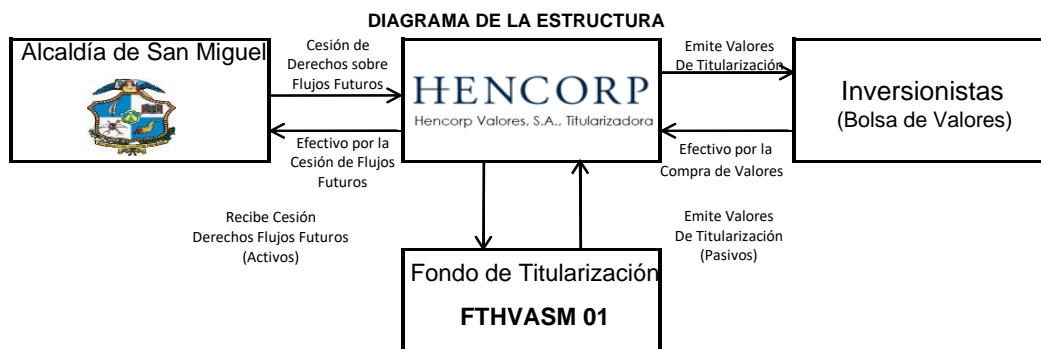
DIAGRAMA DE LA ESTRUCTURA

Alcaldía de San Miguel

Cesión de Derechos sobre Flujos Futuros

HENCORP
Hencorp Valores, S.A., Titularizadora

Emite Valores De Titularización

Inversionistas
(Bolsa de Valores)

Efectivo por la Cesión de Flujos Futuros

Efectivo por la Compra de Valores

Recibe Cesión Derechos Flujos Futuros (Activos)

Emite Valores De Titularización (Pasivos)

Fondo de Titularización
FTHVASM 01